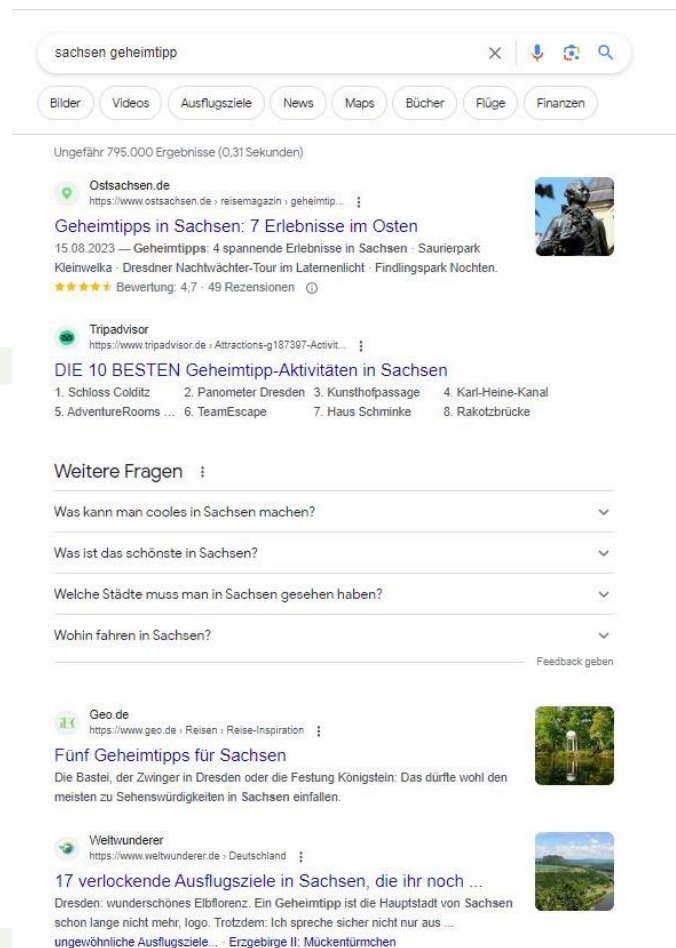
sachsen geheimtipp

Bilder | Videos | Ausflugsziele | News | Maps | Bücher | Flüge | Finanzen

Ungefähr 795.000 Ergebnisse (0,31 Sekunden)

Ostsachsen.de
https://www.ostsachsen.de › reisemagazin › geheimtip...

Geheimtipps in Sachsen: 7 Erlebnisse im Osten
15.08.2023 — Geheimtipps: 4 spannende Erlebnisse in Sachsen · Saurierpark Kleinwelka · Dresdner Nachtwächter-Tour im Laternenlicht · Findlingspark Nochten.
★★★★★ Bewertung: 4,7 · 49 Rezensionen

Tripadvisor
https://www.tripadvisor.de › Attractions-g187397-Activit...

DIE 10 BESTEN Geheimtipp-Aktivitäten in Sachsen
1. Schloss Colditz 2. Panometer Dresden 3. Kunsthofpassage 4. Karl-Heine-Kanal 5. AdventureRooms ... 6. TeamEscape 7. Haus Schminke 8. Rakotzbrücke

Weitere Fragen

Was kann man cooles in Sachsen machen?

Was ist das schönste in Sachsen?

Welche Städte muss man in Sachsen gesehen haben?

Wohin fahren in Sachsen?

Feedback geben

Geo.de
https://www.geo.de › Reisen › Reise-Inspiration

Fünf Geheimtipps für Sachsen
Die Bastei, der Zwinger in Dresden oder die Festung Königstein: Das dürfte wohl den meisten zu Sehenswürdigkeiten in Sachsen einfallen.

Weltwunderer
https://www.weltwunderer.de › Deutschland

17 verlockende Ausflugsziele in Sachsen, die ihr noch ...
Dresden: wunderschönes Elbflorenz. Ein Geheimtipp ist die Hauptstadt von Sachsen schon lange nicht mehr, logo. Trotzdem: Ich spreche sicher nicht nur aus ...
ungewöhnliche Ausflugsziele... · Erzgebirge II: Mückentürmchen